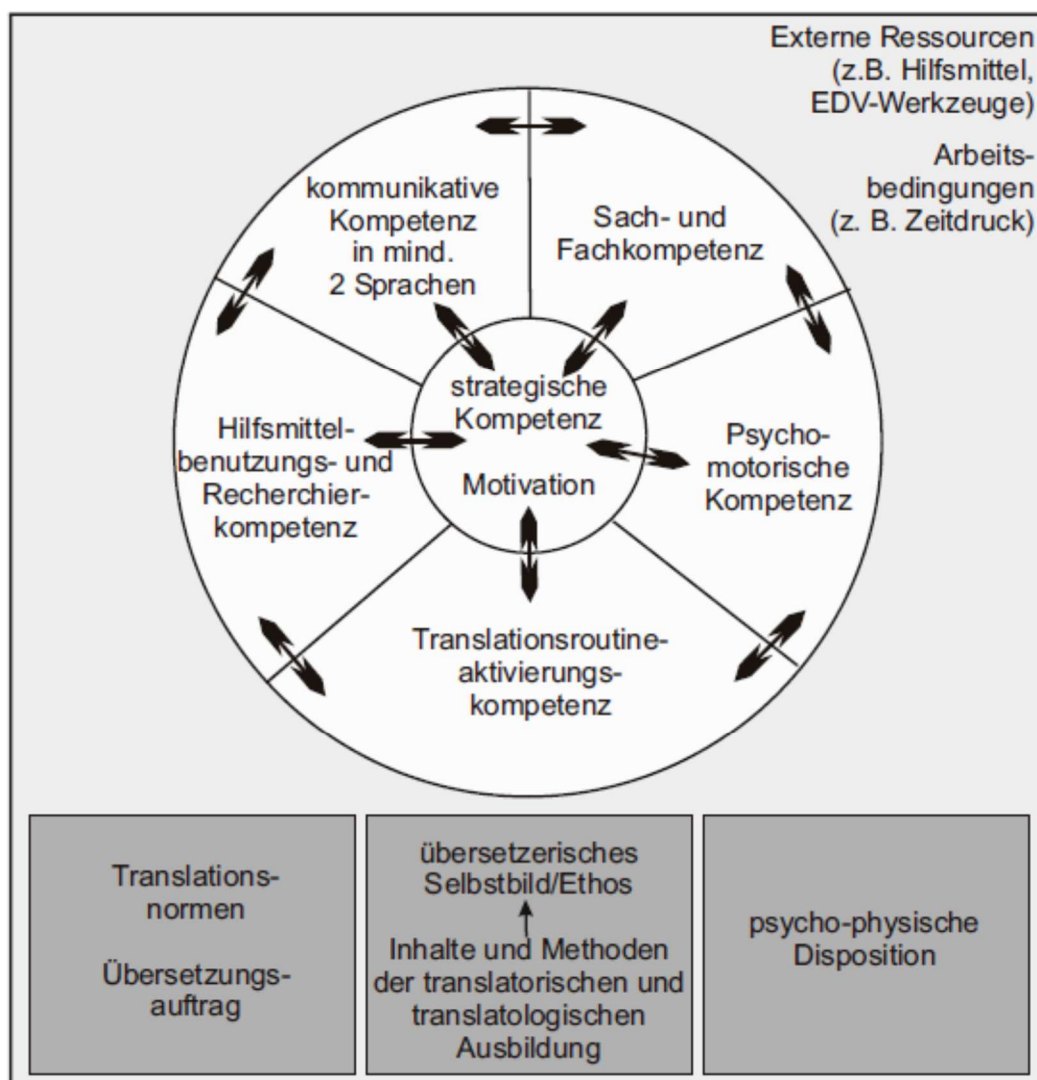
Externe Ressourcen (z.B. Hilfsmittel, EDV-Werkzeuge)

Arbeitsbedingungen (z. B. Zeitdruck)

kommunikative Kompetenz in mind. 2 Sprachen

Sach- und Fachkompetenz

strategische Kompetenz

Motivation

Hilfsmittelbenutzungs- und Recherchierkompetenz

Psychomotorische Kompetenz

Translationsroutineaktivierungskompetenz

Translationsnormen

Übersetzungsauftrag

übersetzerisches Selbstbild/Ethos

Inhalte und Methoden der translatorischen und translatologischen Ausbildung

psycho-physische Disposition